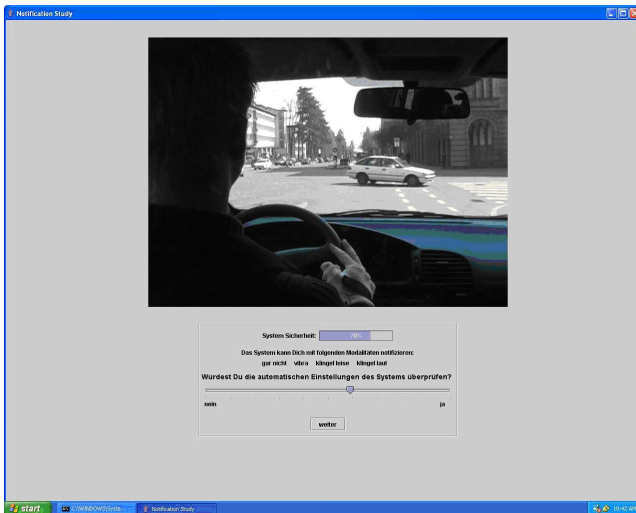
Notification Study

System Sicherheit: 70%

Das System kann Dich mit folgenden Modalitäten notifizieren:

gar nicht vibra klingel leise klingel laut

Würdest Du die automatischen Einstellungen des Systems überprüfen?

nein

ja

weiter

start

C:\WINDOWS\Syste...

Notification Study

10:42 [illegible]